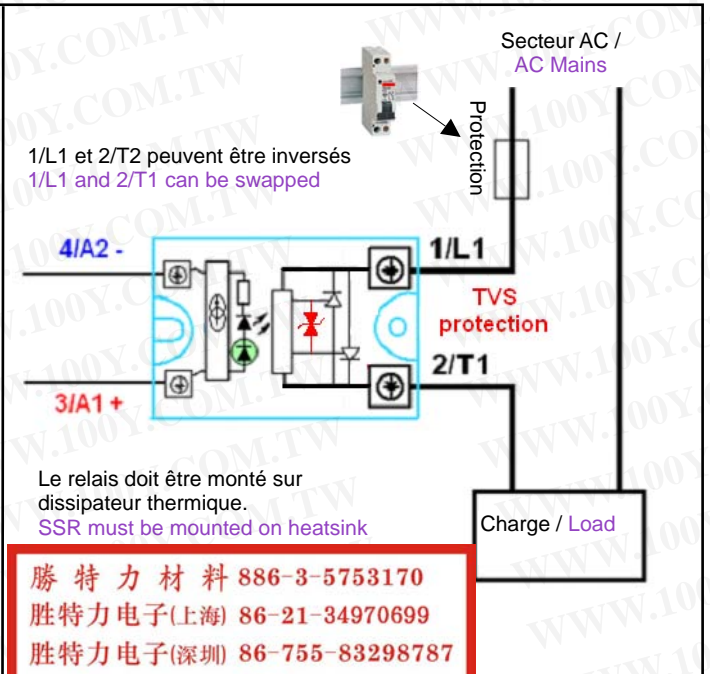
Secteur AC / AC Mains

Protection

1/L1 et 2/T2 peuvent être inversés
1/L1 and 2/T1 can be swapped

4/A2 -

1/L1

TVS protection

2/T1

3/A1 +

Le relais doit être monté sur dissipateur thermique.
SSR must be mounted on heatsink

Charge / Load

勝 特 力 材 料 886-3-5753170
胜特力电子(上海) 86-21-34970699
胜特力电子(深圳) 86-755-83298787

WWW.100Y.COM.TW